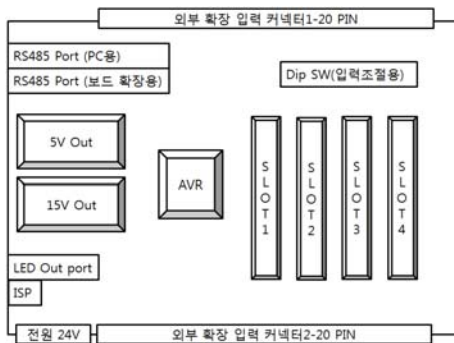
외부 확장 입력 커넥터1-20 PIN

RS485 Port (PC용)

RS485 Port (보드 확장용)

Dip SW(입력조절용)

5V Out

15V Out

AVR

SLOT1

SLOT2

SLOT3

SLOT4

LED Out port

ISP

전원 24V

외부 확장 입력 커넥터2-20 PIN